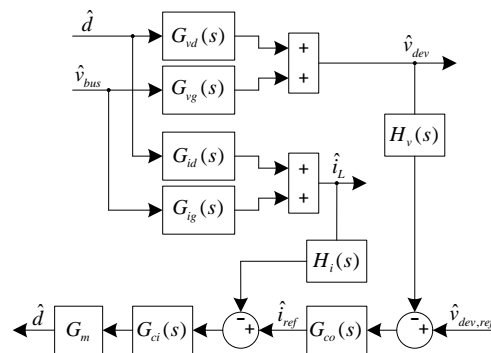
$\hat{d}$

$G_{vd}(s)$

+

+

$\hat{v}_{dev}$

$\hat{v}_{bus}$

$G_{vg}(s)$

$H_v(s)$

$G_{id}(s)$

+

+

$\hat{i}_L$

$G_{ig}(s)$

$H_i(s)$

$\hat{d}$

$G_m$

$G_{ci}(s)$

−

+

$\hat{i}_{ref}$

$G_{co}(s)$

−

+

$\hat{v}_{dev,re}$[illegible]